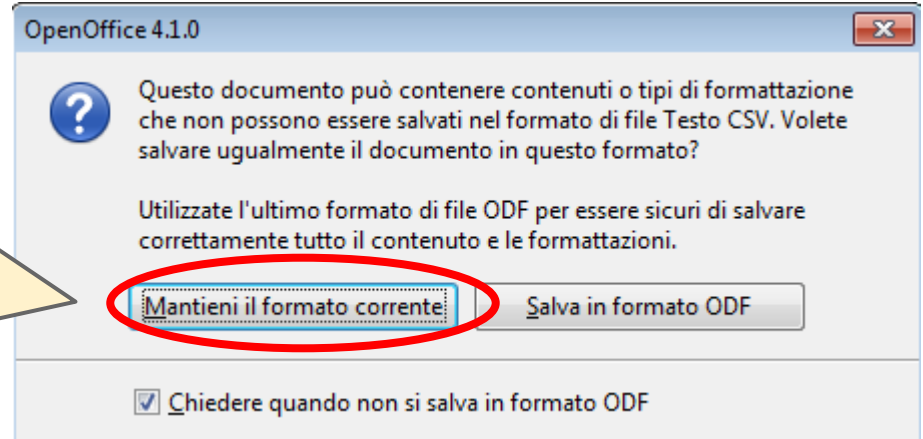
OpenOffice 4.1.0

Questo documento può contenere contenuti o tipi di formattazione che non possono essere salvati nel formato di file Testo CSV. Volete salvare ugualmente il documento in questo formato?

Utilizzate l'ultimo formato di file ODF per essere sicuri di salvare correttamente tutto il contenuto e le formattazioni.

Mantieni il formato corrente

Salva in formato ODF

Chiedere quando non si salva in formato ODF